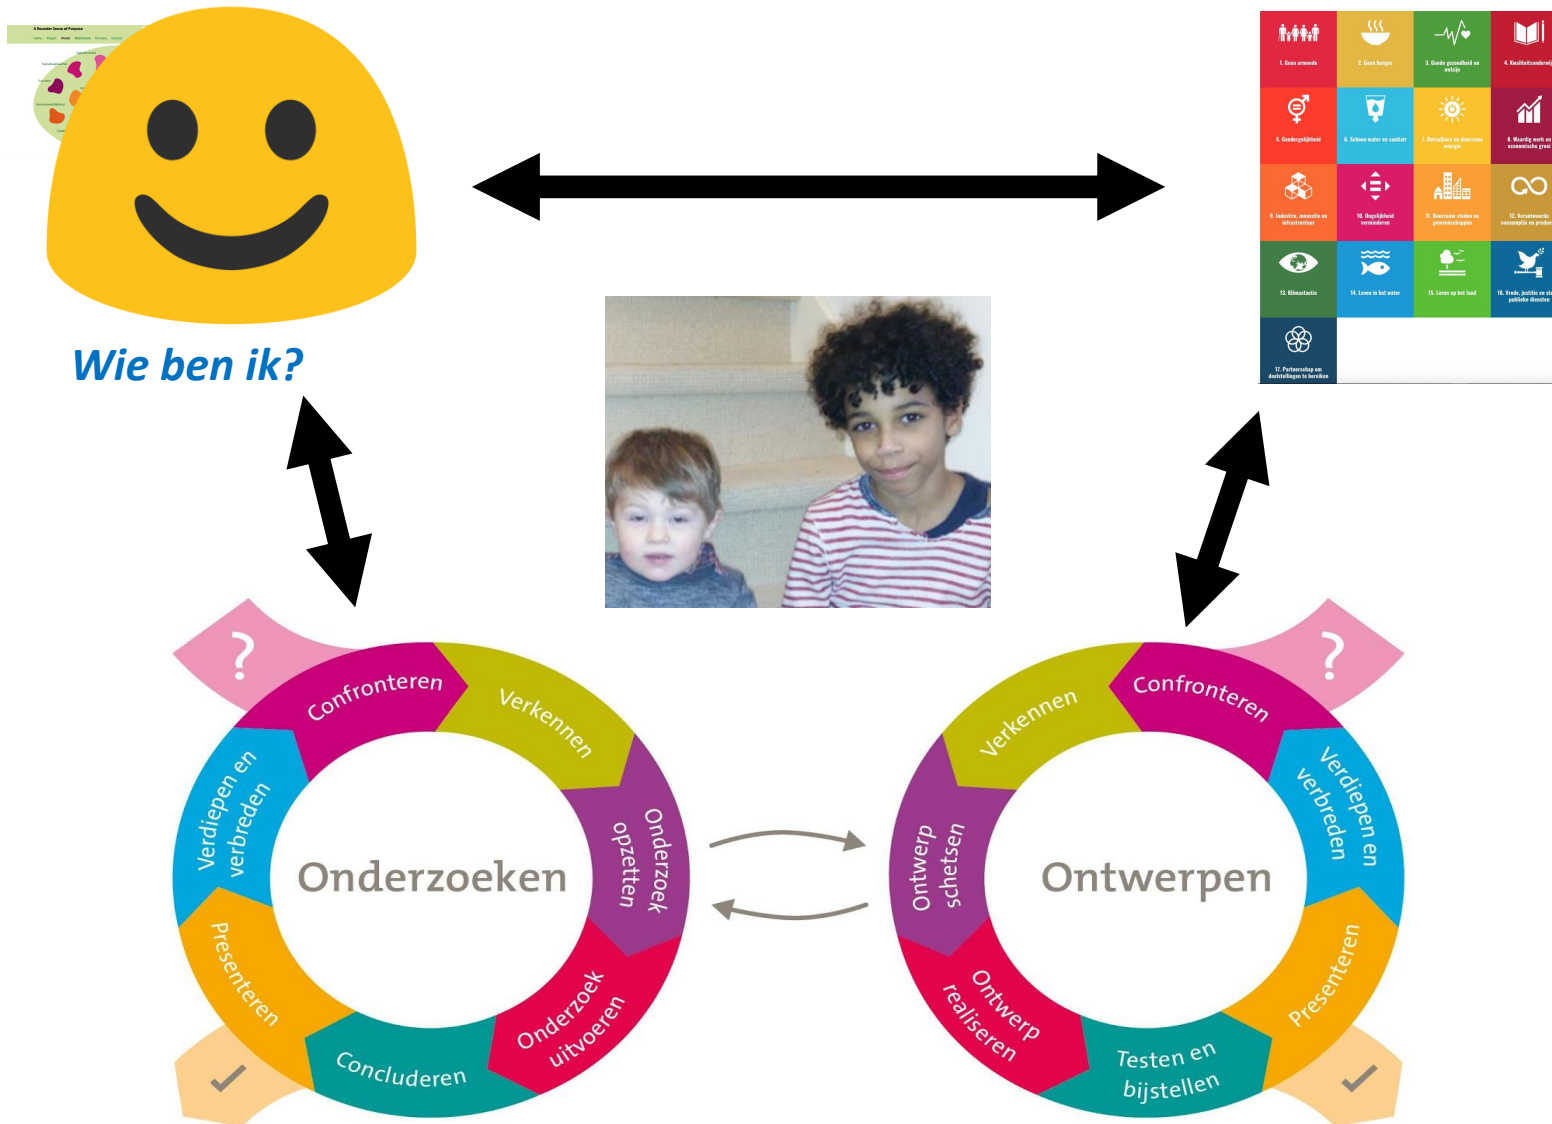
Wie ben ik?

1. Geen armoede
2. Geen honger
3. Goede gezondheid en welzijn
4. Kwaliteitsonderwijs
5. Gendergelijkheid
6. Schoon water en sanitair
7. Betaalbare en duurzame energie
8. Waardig werk en economische groei
9. Industrie, innovatie en infrastructuur
10. Ongelijkheid verminderen
11. Duurzame steden en gemeenschappen
12. Verantwoorde consumptie en productie
13. Klimaatactie
14. Leven in het water
15. Leven op het land
16. Vrede, justitie en sterke publieke diensten
17. Partnerschap om doelstellingen te bereiken

?
Confronteren
Verkennen
Onderzoek opzetten
Onderzoek uitvoeren
Concluderen
Presenteren
Verdiepen en verbreden
Onderzoeken

?
Confronteren
Verdiepen en verbreden
Presenteren
Testen en bijstellen
Ontwerp realiseren
Ontwerp schetsen
Verkennen
Ontwerpen